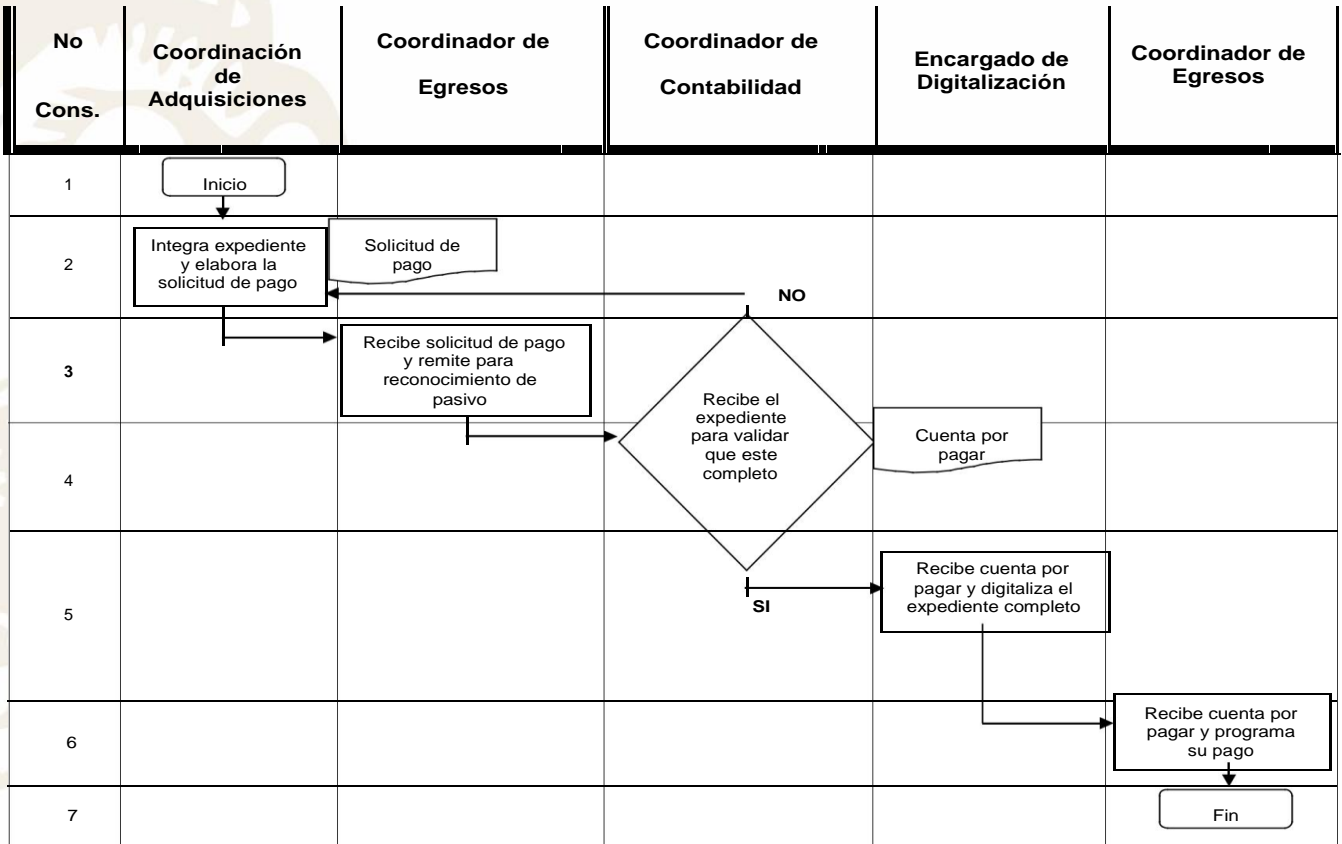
| No Cons. | Coordinación de Adquisiciones | Coordinador de Egresos | Coordinador de Contabilidad | Encargado de Digitalización | Coordinador de Egresos |
|---|---|---|---|---|---|
| 1 | Inicio | | | | |
| 2 | Integra expediente y elabora la solicitud de pago | Solicitud de pago | NO | | |
| 3 | | Recibe solicitud de pago y remite para reconocimiento de pasivo | Recibe el expediente para validar que este completo | | |
| 4 | | | | Cuenta por pagar | |
| 5 | | | SI | Recibe cuenta por pagar y digitaliza el expediente completo | |
| 6 | | | | | Recibe cuenta por pagar y programa su pago |
| 7 | | | | | Fin |